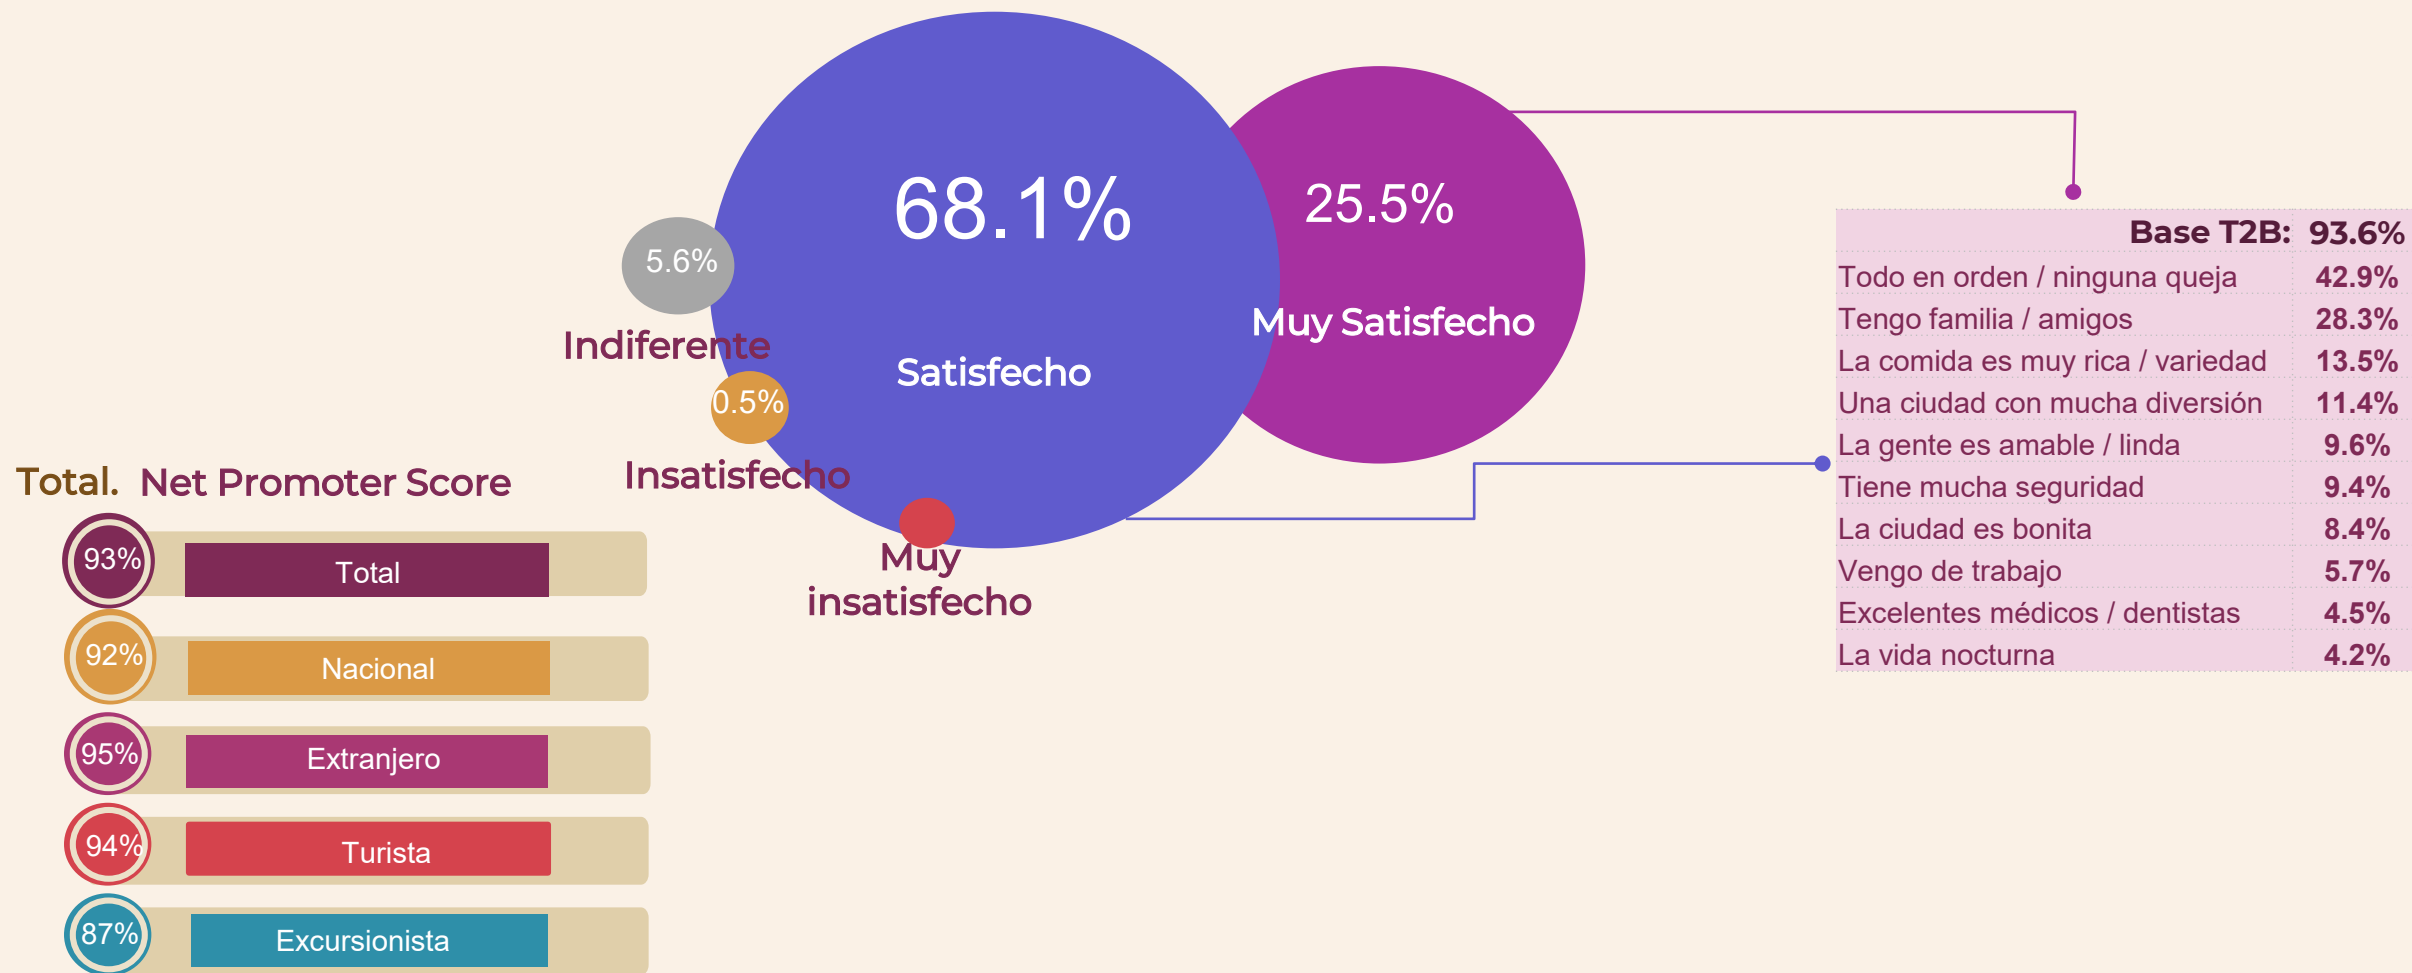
68.1%

Satisfecho

25.5%

Muy Satisfecho

5.6%

Indiferente

0.5%

Insatisfecho

Muy insatisfecho

| Base T2B: | 93.6% |
|---|---|
| Todo en orden / ninguna queja | 42.9% |
| Tengo familia / amigos | 28.3% |
| La comida es muy rica / variedad | 13.5% |
| Una ciudad con mucha diversión | 11.4% |
| La gente es amable / linda | 9.6% |
| Tiene mucha seguridad | 9.4% |
| La ciudad es bonita | 8.4% |
| Vengo de trabajo | 5.7% |
| Excelentes médicos / dentistas | 4.5% |
| La vida nocturna | 4.2% |

Total. Net Promoter Score

93% Total

92% Nacional

95% Extranjero

94% Turista

87% Excursionista